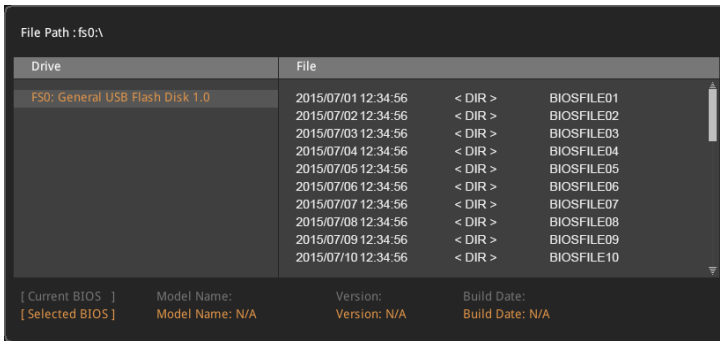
File Path : fs0:\

Drive

FS0: General USB Flash Disk 1.0

File

| | | |
|---|---|---|
| 2015/07/01 12:34:56 | < DIR > | BIOSFILE01 |
| 2015/07/02 12:34:56 | < DIR > | BIOSFILE02 |
| 2015/07/03 12:34:56 | < DIR > | BIOSFILE03 |
| 2015/07/04 12:34:56 | < DIR > | BIOSFILE04 |
| 2015/07/05 12:34:56 | < DIR > | BIOSFILE05 |
| 2015/07/06 12:34:56 | < DIR > | BIOSFILE06 |
| 2015/07/07 12:34:56 | < DIR > | BIOSFILE07 |
| 2015/07/08 12:34:56 | < DIR > | BIOSFILE08 |
| 2015/07/09 12:34:56 | < DIR > | BIOSFILE09 |
| 2015/07/10 12:34:56 | < DIR > | BIOSFILE10 |

[ Current BIOS ] Model Name: Version: Build Date:
[ Selected BIOS ] Model Name: N/A Version: N/A Build Date: N/A